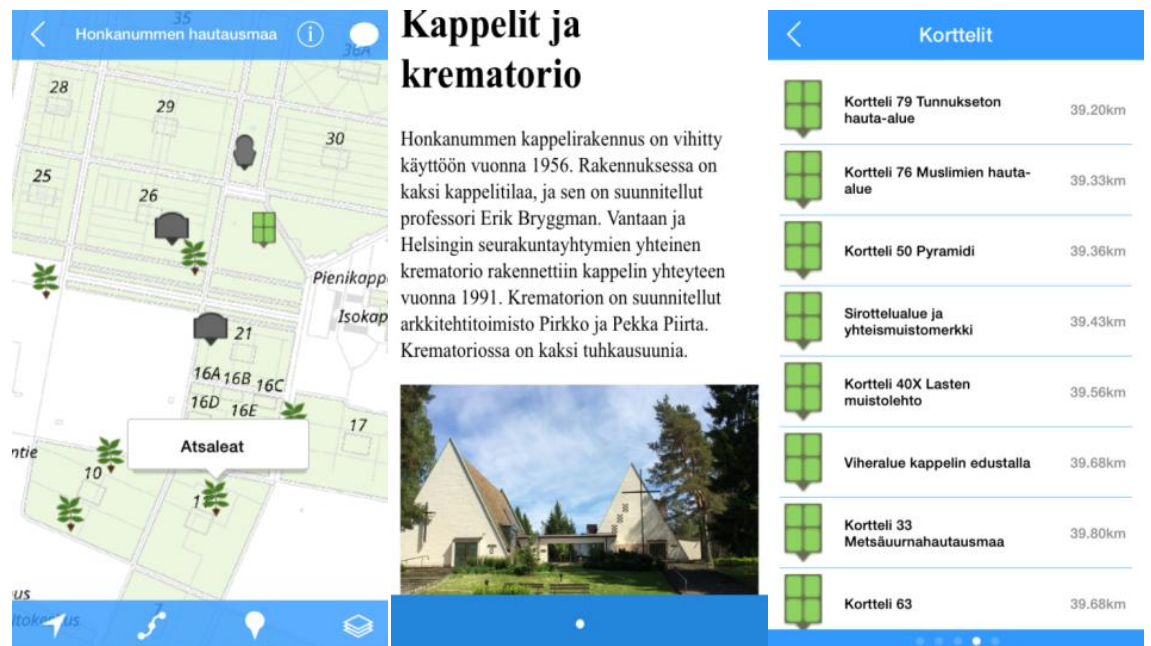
Honkanummen hautausmaa

35
36A
28
29
30
25
26
Pienikapp
Isokap
21
16A 16B 16C
16D 16E
17
ntie
10
1
Atsaleat
us
ltoke us

Kappelit ja krematorio

Honkanummen kappelirakennus on vihitty käyttöön vuonna 1956. Rakennuksessa on kaksi kappelitilaa, ja sen on suunnitellut professori Erik Bryggman. Vantaan ja Helsingin seurakuntayhtymien yhteinen krematorio rakennettiin kappelin yhteyteen vuonna 1991. Krematorion on suunnitellut arkkitehtitoimisto Pirkko ja Pekka Piirta. Krematoriossa on kaksi tuhkausuunia.

Korttelit

| | |
|---|---|
| Kortteli 79 Tunnukseton hauta-alue | 39.20km |
| Kortteli 76 Muslimien hauta-alue | 39.33km |
| Kortteli 50 Pyramidi | 39.36km |
| Sirottelualue ja yhteismuistomerkki | 39.43km |
| Kortteli 40X Lasten muistolehto | 39.56km |
| Viheralue kappelin edustalla | 39.68km |
| Kortteli 33 Metsäuurnahautausmaa | 39.80km |
| Kortteli 63 | 39.68km |